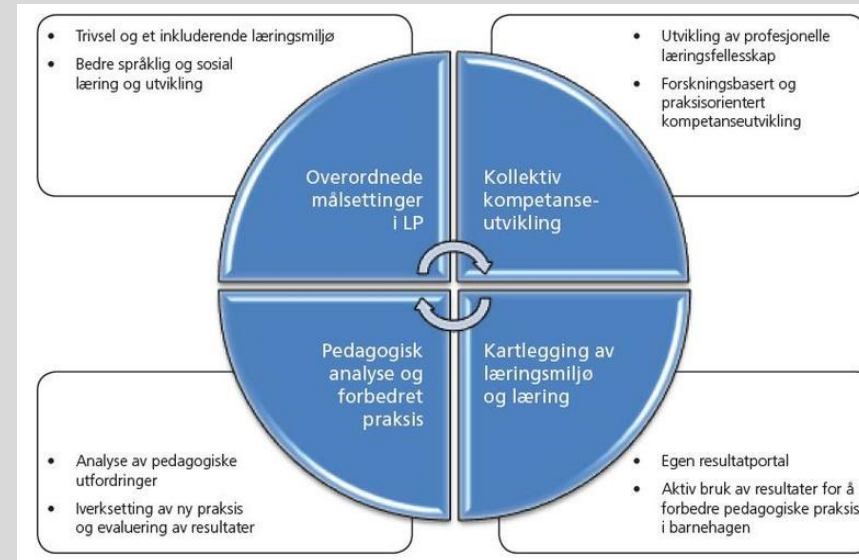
- Trivsel og et inkluderende læringsmiljø
- Bedre språklig og sosial læring og utvikling

- Utvikling av profesjonelle læringsfellesskap
- Forskningsbasert og praksisorientert kompetanseutvikling

Overordnede målsettinger i LP

Kollektiv kompetanse-utvikling

Pedagogisk analyse og forbedret praksis

Kartlegging av læringsmiljø og læring

- Analyse av pedagogiske utfordringer
- Iverksetting av ny praksis og evaluering av resultater

- Egen resultatportal
- Aktiv bruk av resultater for å forbedre pedagogiske praksis i barnehagen